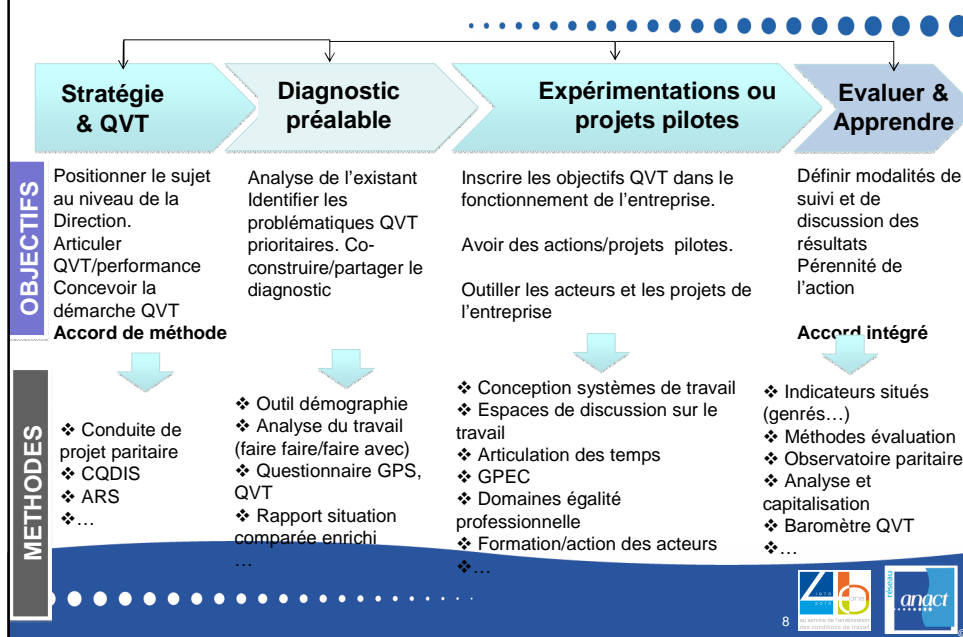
Stratégie & QVT

Diagnostic préalable

Expérimentations ou projets pilotes

Evaluer & Apprendre

OBJECTIFS

Positionner le sujet au niveau de la Direction.
Articuler QVT/performance
Concevoir la démarche QVT
**Accord de méthode**

Analyse de l'existant
Identifier les problématiques QVT prioritaires. Co-construire/partager le diagnostic

Inscrire les objectifs QVT dans le fonctionnement de l'entreprise.

Avoir des actions/projets pilotes.

Outiller les acteurs et les projets de l'entreprise

Définir modalités de suivi et de discussion des résultats
Pérennité de l'action

**Accord intégré**

METHODES

❖ Conduite de projet paritaire
❖ CQDIS
❖ ARS
❖…

❖ Outil démographie
❖ Analyse du travail (faire faire/faire avec)
❖ Questionnaire GPS, QVT
❖ Rapport situation comparée enrichi
…

❖ Conception systèmes de travail
❖ Espaces de discussion sur le travail
❖ Articulation des temps
❖ GPEC
❖ Domaines égalité professionnelle
❖ Formation/action des acteurs
❖…

❖ Indicateurs situés (genrés…)
❖ Méthodes évaluation
❖ Observatoire paritaire
❖ Analyse et capitalisation
❖ Baromètre QVT
❖…

8

40 ans au service de l'amélioration des conditions de travail

réseau anact